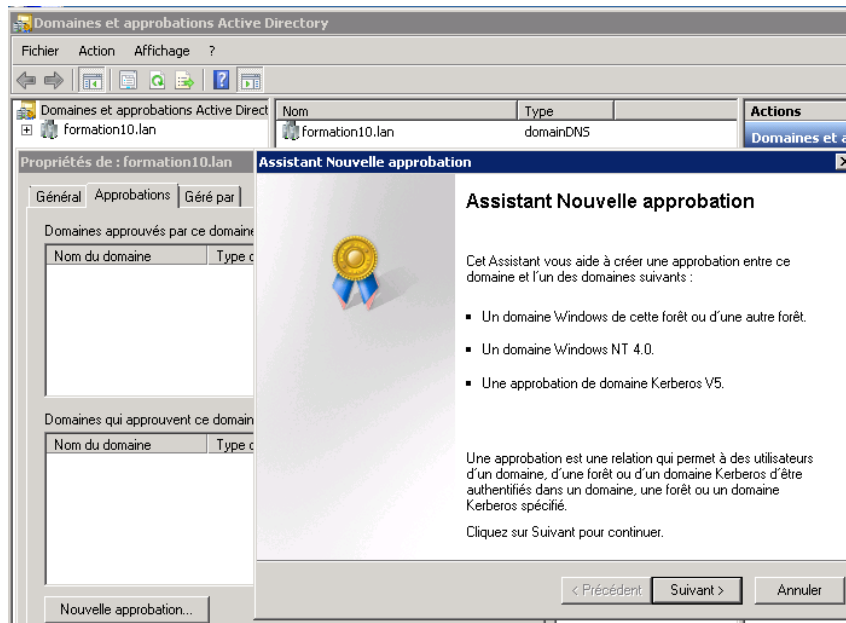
Domaines et approbations Active Directory

Fichier Action Affichage ?

Domaines et approbations Active Direct
formation10.lan

| Nom | Type |
|---|---|
| formation10.lan | domainDNS |

Actions
Domaines et a

Propriétés de : formation10.lan

Général Approbations Géré par

Domaines approuvés par ce domaine
Nom du domaine Type d

Domaines qui approuvent ce domain
Nom du domaine Type d

Nouvelle approbation...

Assistant Nouvelle approbation

Assistant Nouvelle approbation

Cet Assistant vous aide à créer une approbation entre ce domaine et l'un des domaines suivants :

▪ Un domaine Windows de cette forêt ou d'une autre forêt.

▪ Un domaine Windows NT 4.0.

▪ Une approbation de domaine Kerberos V5.

Une approbation est une relation qui permet à des utilisateurs d'un domaine, d'une forêt ou d'un domaine Kerberos d'être authentifiés dans un domaine, une forêt ou un domaine Kerberos spécifié.

Cliquez sur Suivant pour continuer.

< Précédent Suivant > Annuler